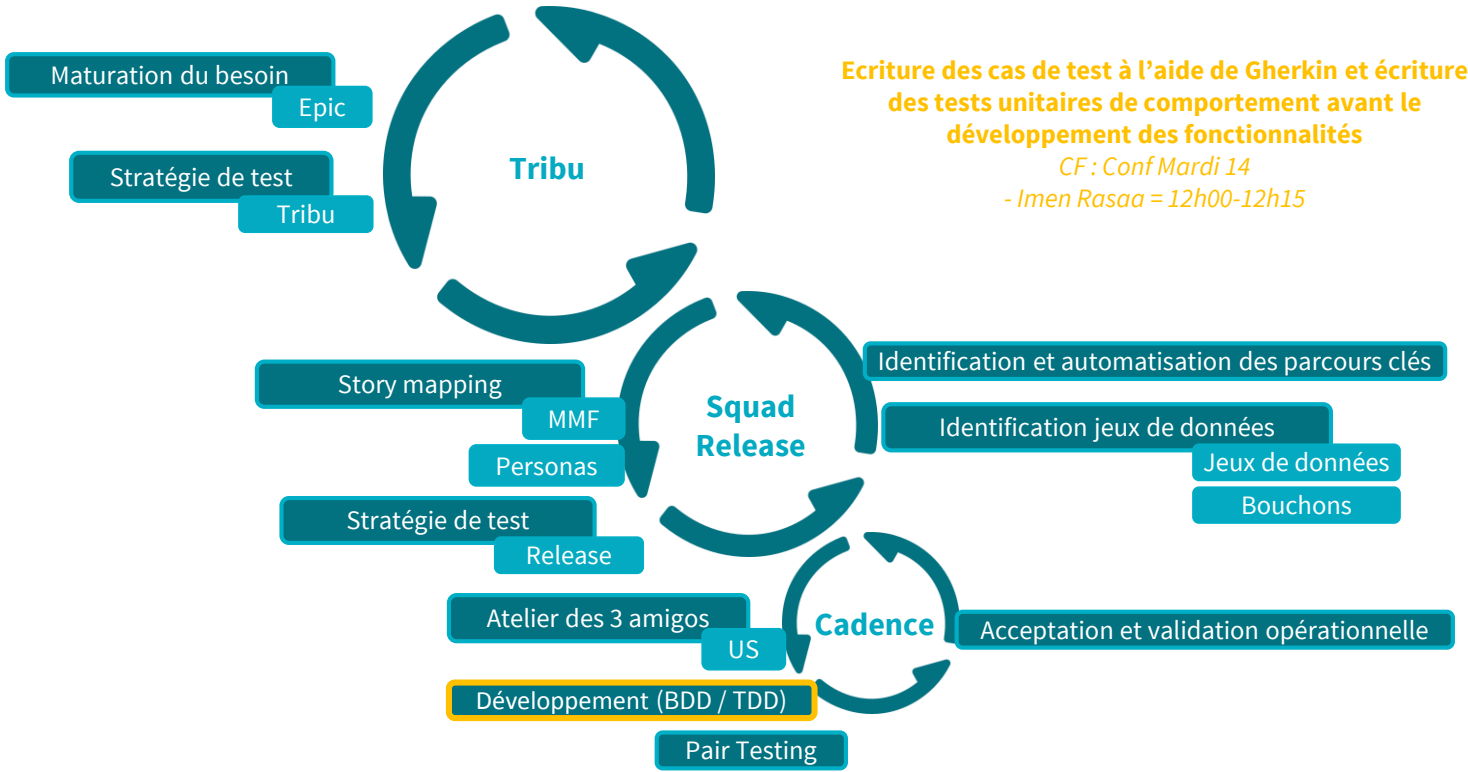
Maturation du besoin
Epic

Stratégie de test
Tribu

Tribu

Ecriture des cas de test à l'aide de Gherkin et écriture des tests unitaires de comportement avant le développement des fonctionnalités
CF : Conf Mardi 14
- Imen Rasaa = 12h00-12h15

Story mapping
MMF
Personas

Stratégie de test
Release

Squad Release

Identification et automatisation des parcours clés

Identification jeux de données
Jeux de données
Bouchons

Atelier des 3 amigos
US

Cadence

Acceptation et validation opérationnelle

Développement (BDD / TDD)

Pair Testing